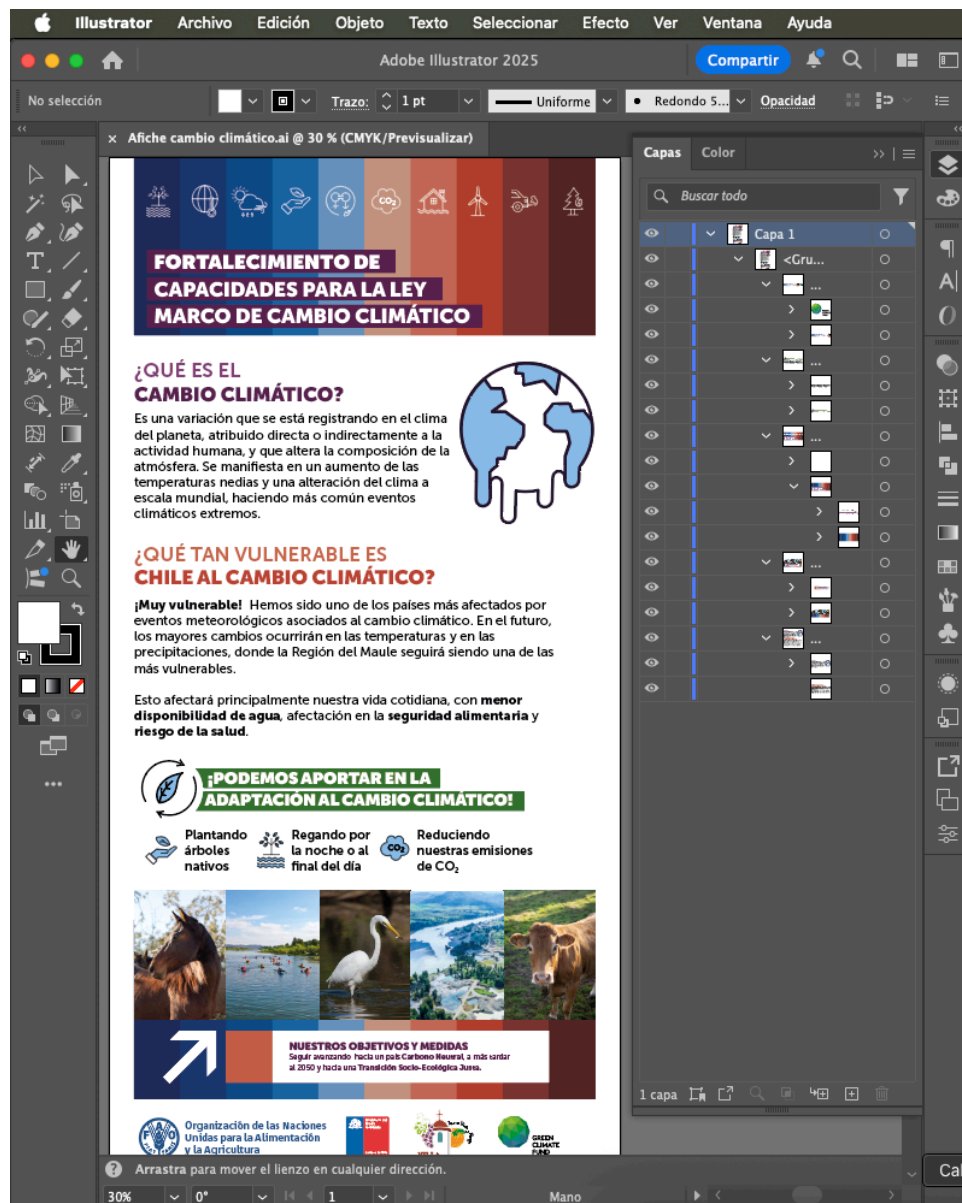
Illustrator Archivo Edición Objeto Texto Seleccionar Efecto Ver Ventana Ayuda

Adobe Illustrator 2025

Compartir

No selección

Trazo: 1 pt

Uniforme

Redondo 5...

Opacidad

Afiche cambio climático.ai @ 30 % (CMYK/Previsualizar)

FORTALECIMIENTO DE CAPACIDADES PARA LA LEY MARCO DE CAMBIO CLIMÁTICO

¿QUÉ ES EL CAMBIO CLIMÁTICO?

Es una variación que se está registrando en el clima del planeta, atribuido directa o indirectamente a la actividad humana, y que altera la composición de la atmósfera. Se manifiesta en un aumento de las temperaturas nedias y una alteración del clima a escala mundial, haciendo más común eventos climáticos extremos.

¿QUÉ TAN VULNERABLE ES CHILE AL CAMBIO CLIMÁTICO?

¡Muy vulnerable! Hemos sido uno de los países más afectados por eventos meteorológicos asociados al cambio climático. En el futuro, los mayores cambios ocurrirán en las temperaturas y en las precipitaciones, donde la Región del Maule seguirá siendo una de las más vulnerables.

Esto afectará principalmente nuestra vida cotidiana, con menor disponibilidad de agua, afectación en la seguridad alimentaria y riesgo de la salud.

¡PODEMOS APORTAR EN LA ADAPTACIÓN AL CAMBIO CLIMÁTICO!

Plantando árboles nativos

Regando por la noche o al final del día

Reduciendo nuestras emisiones de $CO_2$

NUESTROS OBJETIVOS Y MEDIDAS
Seguir avanzando hacia un país Carbono Neutral, a más tardar al 2050 y hacia una Transición Socio-Ecológica Justa.

Organización de las Naciones Unidas para la Alimentación y la Agricultura

GREEN CLIMATE FUND

Capas Color

Buscar todo

Capa 1
<Gru...
...
...
...
...
...
...

1 capa

Arrastra para mover el lienzo en cualquier dirección.

30% 0° 1 Mano

Cal